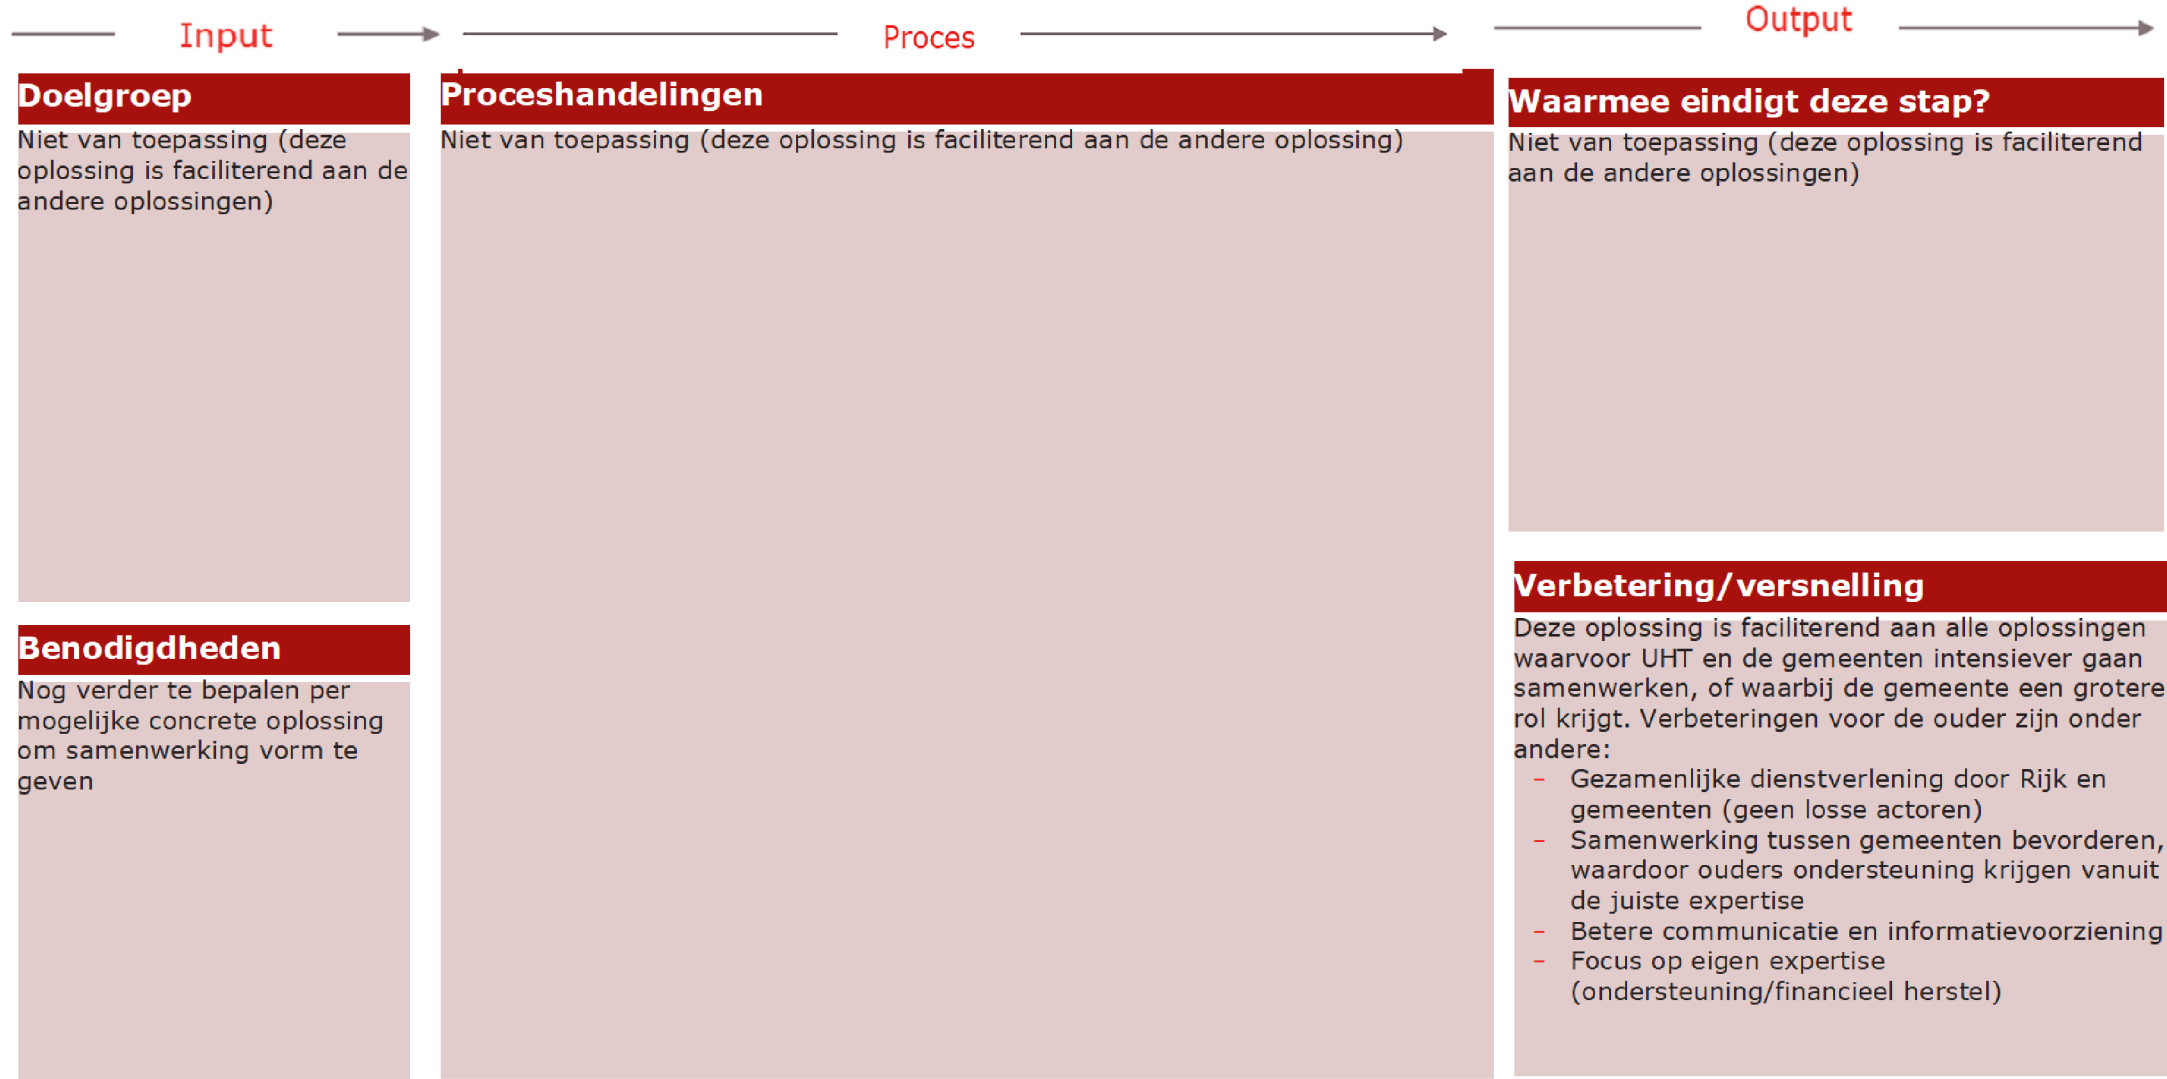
Input

Proces

Output

Doelgroep

Niet van toepassing (deze oplossing is faciliterend aan de andere oplossingen)

Benodigdheden

Nog verder te bepalen per mogelijke concrete oplossing om samenwerking vorm te geven

Proceshandelingen

Niet van toepassing (deze oplossing is faciliterend aan de andere oplossing)

Waarmee eindigt deze stap?

Niet van toepassing (deze oplossing is faciliterend aan de andere oplossingen)

Verbetering/versnelling

Deze oplossing is faciliterend aan alle oplossingen waarvoor UHT en de gemeenten intensiever gaan samenwerken, of waarbij de gemeente een grotere rol krijgt. Verbeteringen voor de ouder zijn onder andere:

- Gezamenlijke dienstverlening door Rijk en gemeenten (geen losse actoren)
- Samenwerking tussen gemeenten bevorderen, waardoor ouders ondersteuning krijgen vanuit de juiste expertise
- Betere communicatie en informatievoorziening
- Focus op eigen expertise (ondersteuning/financieel herstel)